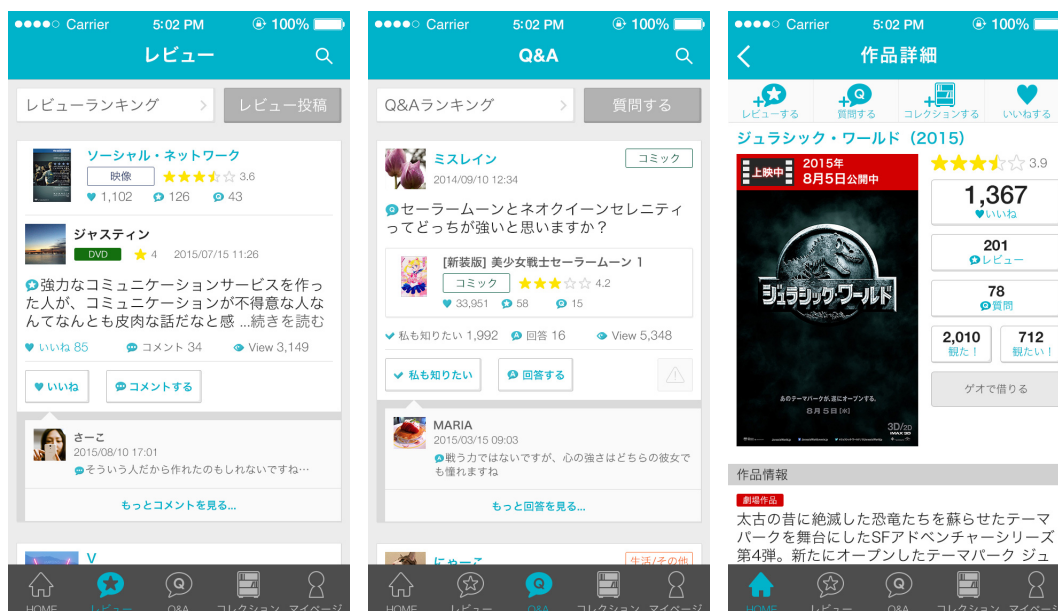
Carrier 5:02 PM 100%
レビュー

レビューランキング
レビュー投稿

ソーシャル・ネットワーク
映像 3.6
1,102 126 43

ジャスティン
DVD 4 2015/07/15 11:26

強力なコミュニケーションサービスを作った人が、コミュニケーションが不得意な人なんてなんとも皮肉な話だなと感 ...続きを読む

いいね 85 コメント 34 View 3,149

いいね
コメントする

さーこ
2015/08/10 17:01
そういう人だから作れたのもしれないですね…

もっとコメントを見る...

V

HOME レビュー Q&A コレクション マイページ

Carrier 5:02 PM 100%
Q&A

Q&Aランキング
質問する

ミスレイン
2014/09/10 12:34
コミック

セーラームーンとネオクイーンセレニティってどっちが強いと思いますか？

[新装版] 美少女戦士セーラームーン 1
コミック 4.2
33,951 58 15

私も知りたい 1,992 回答 16 View 5,348

私も知りたい
回答する

MARIA
2015/03/15 09:03
戦う力ではないですが、心の強さはどちらの彼女でも憧れますね

もっと回答を見る...

にゃーこ
生活/その他

HOME レビュー Q&A コレクション マイページ

Carrier 5:02 PM 100%
作品詳細

レビューする 質問する コレクションする いいねする

ジュラシック・ワールド（2015）

上映中 2015年 8月5日公開中
ジュラシック・ワールド
8月5日

3.9
1,367
いいね
201
レビュー
78
質問
2,010
観た！
712
観たい！
ゲオで借りる

作品情報
劇場作品
太古の昔に絶滅した恐竜たちを蘇らせたテーマパークを舞台にしたSFアドベンチャーシリーズ第4弾。新たにオープンしたテーマパーク ジュ

HOME レビュー Q&A コレクション マイページ